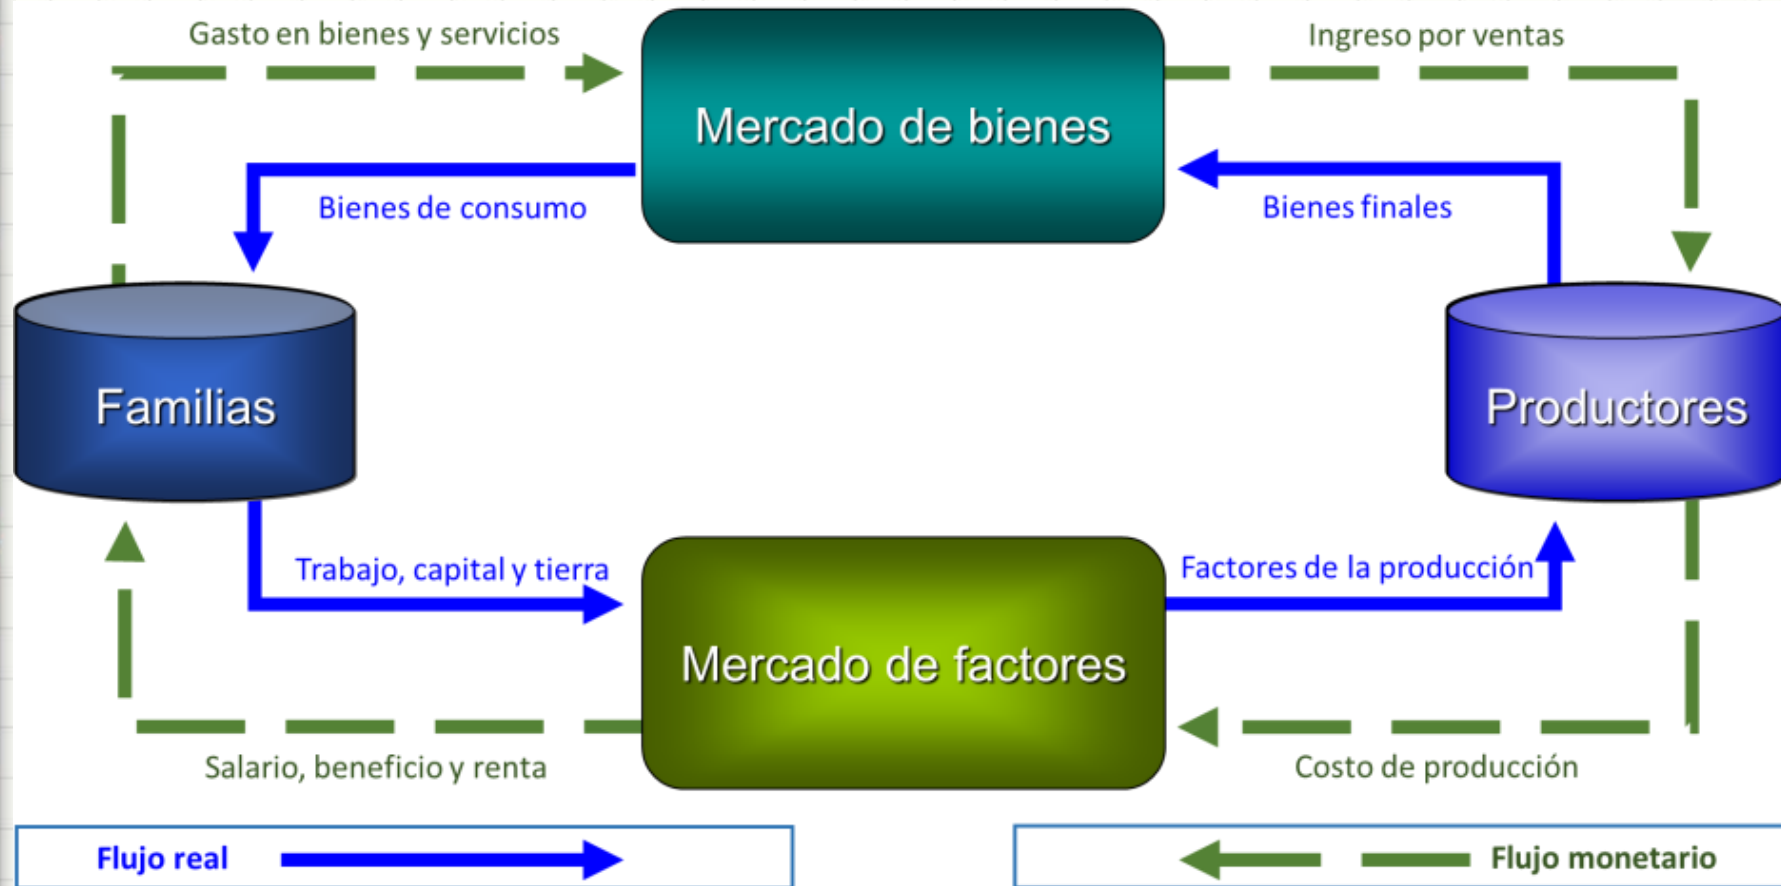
Gasto en bienes y servicios

Mercado de bienes

Ingreso por ventas

Bienes de consumo

Bienes finales

Familias

Productores

Trabajo, capital y tierra

Factores de la producción

Mercado de factores

Salario, beneficio y renta

Costo de producción

Flujo real

Flujo monetario